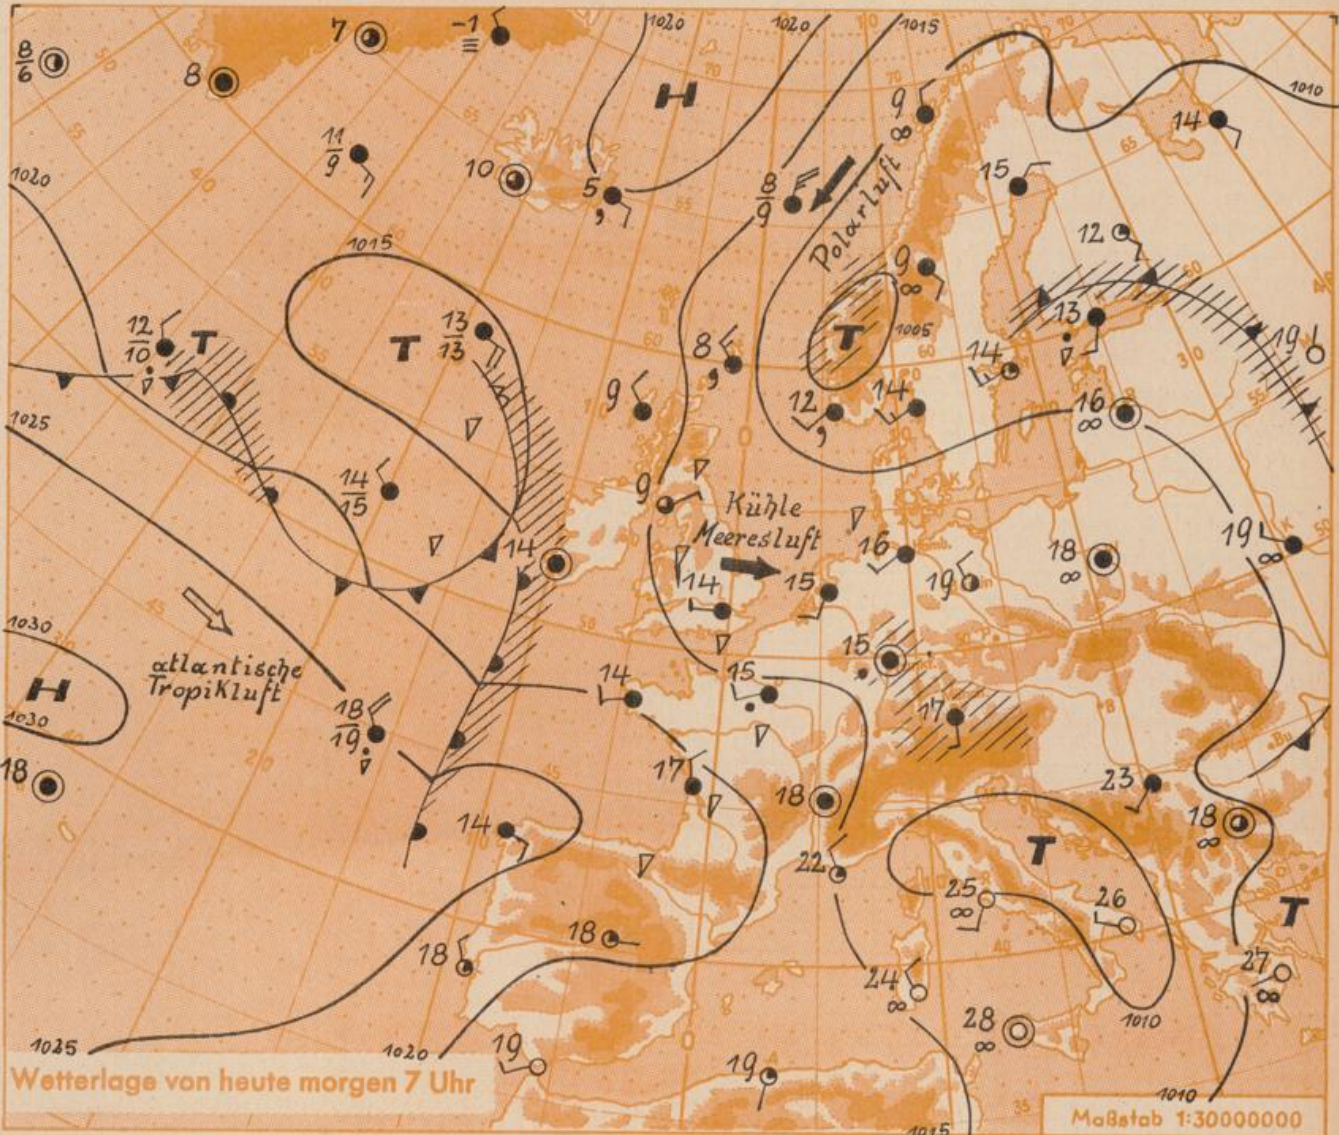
$\frac{8}{6}$ 8 7 -1 1020 1020 1015 1010

H

$\frac{11}{9}$ 10 5 $\frac{8}{9}$ 9 14

1020 15

Polarluft

12

1015 9

$\frac{12}{10}$ T T $\frac{13}{13}$ T 1005 13 19

8 14

1025 9 12 14 16

9 Kühle Meeresluft 16 18 19

$\frac{14}{15}$ 14 14 15 19

1030 atlantische Tropikluft 15

H 14 15 17

1030 $\frac{18}{19}$

18 17 18 23 18

14 22 T

25 26 T

18 18

24 27

28 1010

1025 1020 19 19 1010

Wetterlage von heute morgen 7 Uhr

1015

Maßstab 1:30000000